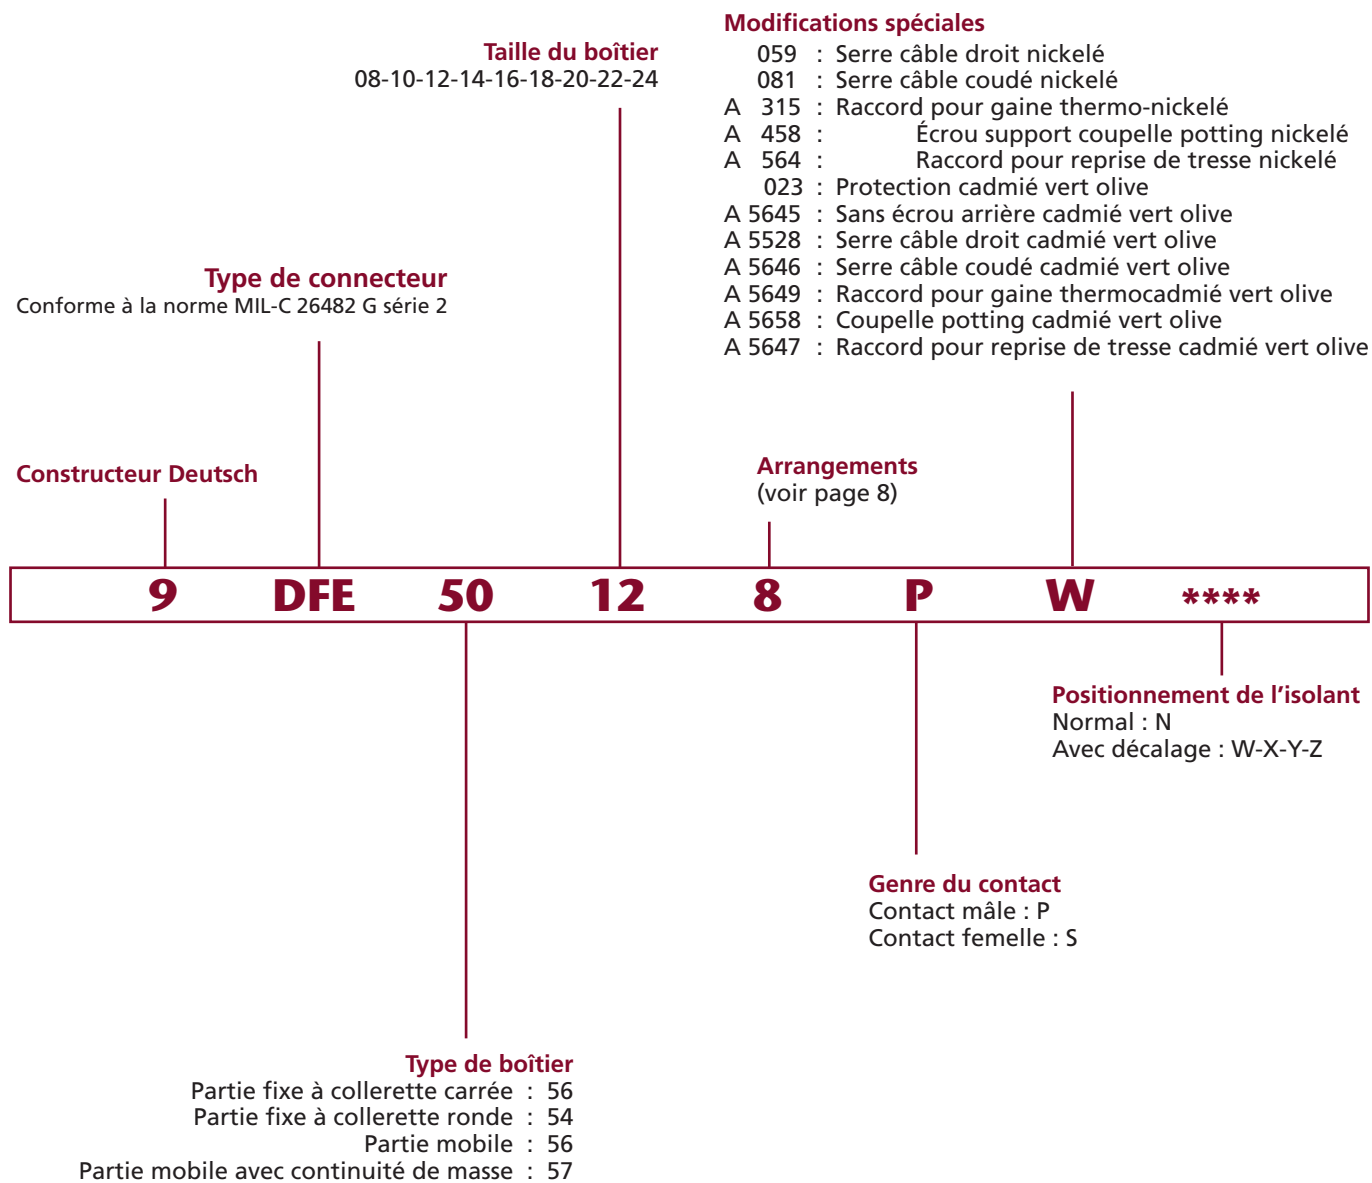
Modifications spéciales
059 : Serre câble droit nickelé
081 : Serre câble coudé nickelé
A 315 : Raccord pour gaine thermo-nickelé
A 458 : Écrou support coupelle potting nickelé
A 564 : Raccord pour reprise de tresse nickelé
023 : Protection cadmié vert olive
A 5645 : Sans écrou arrière cadmié vert olive
A 5528 : Serre câble droit cadmié vert olive
A 5646 : Serre câble coudé cadmié vert olive
A 5649 : Raccord pour gaine thermocadmié vert olive
A 5658 : Coupelle potting cadmié vert olive
A 5647 : Raccord pour reprise de tresse cadmié vert olive

Taille du boîtier
08-10-12-14-16-18-20-22-24

Type de connecteur
Conforme à la norme MIL-C 26482 G série 2

Constructeur Deutsch

Arrangements
(voir page 8)

9 DFE 50 12 8 P W ****

Positionnement de l’isolant
Normal : N
Avec décalage : W-X-Y-Z

Genre du contact
Contact mâle : P
Contact femelle : S

Type de boîtier
Partie fixe à collerette carrée : 56
Partie fixe à collerette ronde : 54
Partie mobile : 56
Partie mobile avec continuité de masse : 57